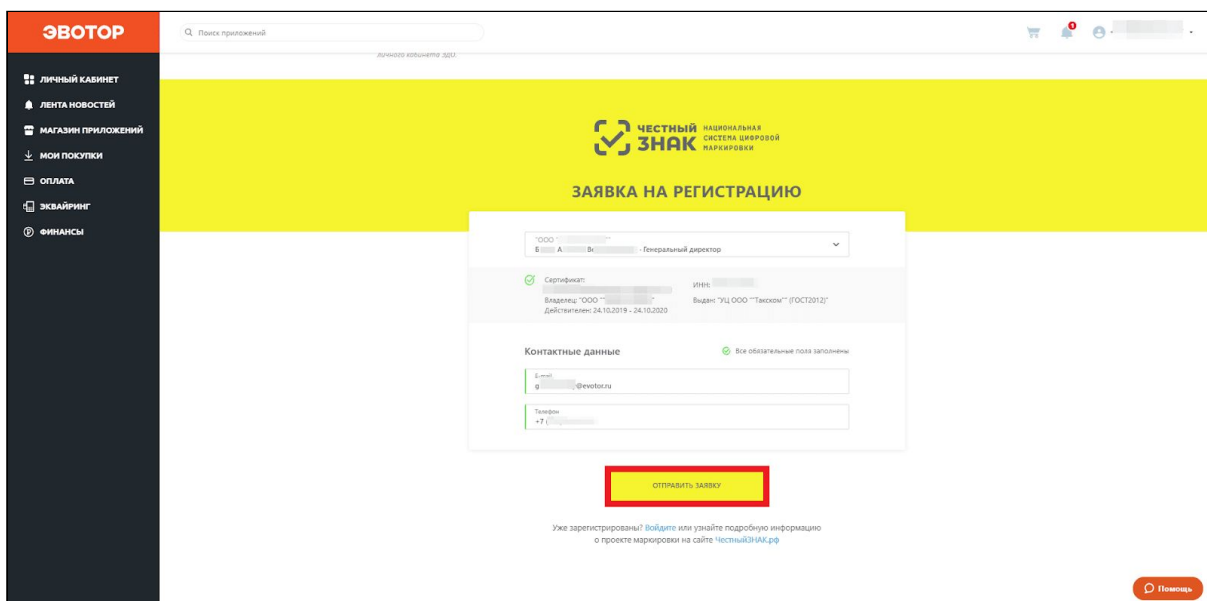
ЭВОТОР

Поиск приложений

ЛИЧНЫЙ КАБИНЕТ
ЛЕНТА НОВОСТЕЙ
МАГАЗИН ПРИЛОЖЕНИЙ
МОИ ПОКУПКИ
ОПЛАТА
ЭКВАЙРИНГ
ФИНАНСЫ

личного кабинета ЭДО.

ЧЕСТНЫЙ ЗНАК НАЦИОНАЛЬНАЯ СИСТЕМА ЦИФРОВОЙ МАРКИРОВКИ

ЗАЯВКА НА РЕГИСТРАЦИЮ

"ООО "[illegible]"
Б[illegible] А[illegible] В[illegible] - Генеральный директор

Сертификат:
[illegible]
Владелец: "ООО "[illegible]"
Действителен: 24.10.2019 - 24.10.2020

ИНН: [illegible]
Выдан: "УЦ ООО ""Такском"" (ГОСТ2012)"

Контактные данные

Все обязательные поля заполнены

E-mail
g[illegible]@evotor.ru

Телефон
+7 ([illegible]

ОТПРАВИТЬ ЗАЯВКУ

Уже зарегистрированы? Войдите или узнайте подробную информацию о проекте маркировки на сайте ЧестныйЗНАК.рф

Помощь